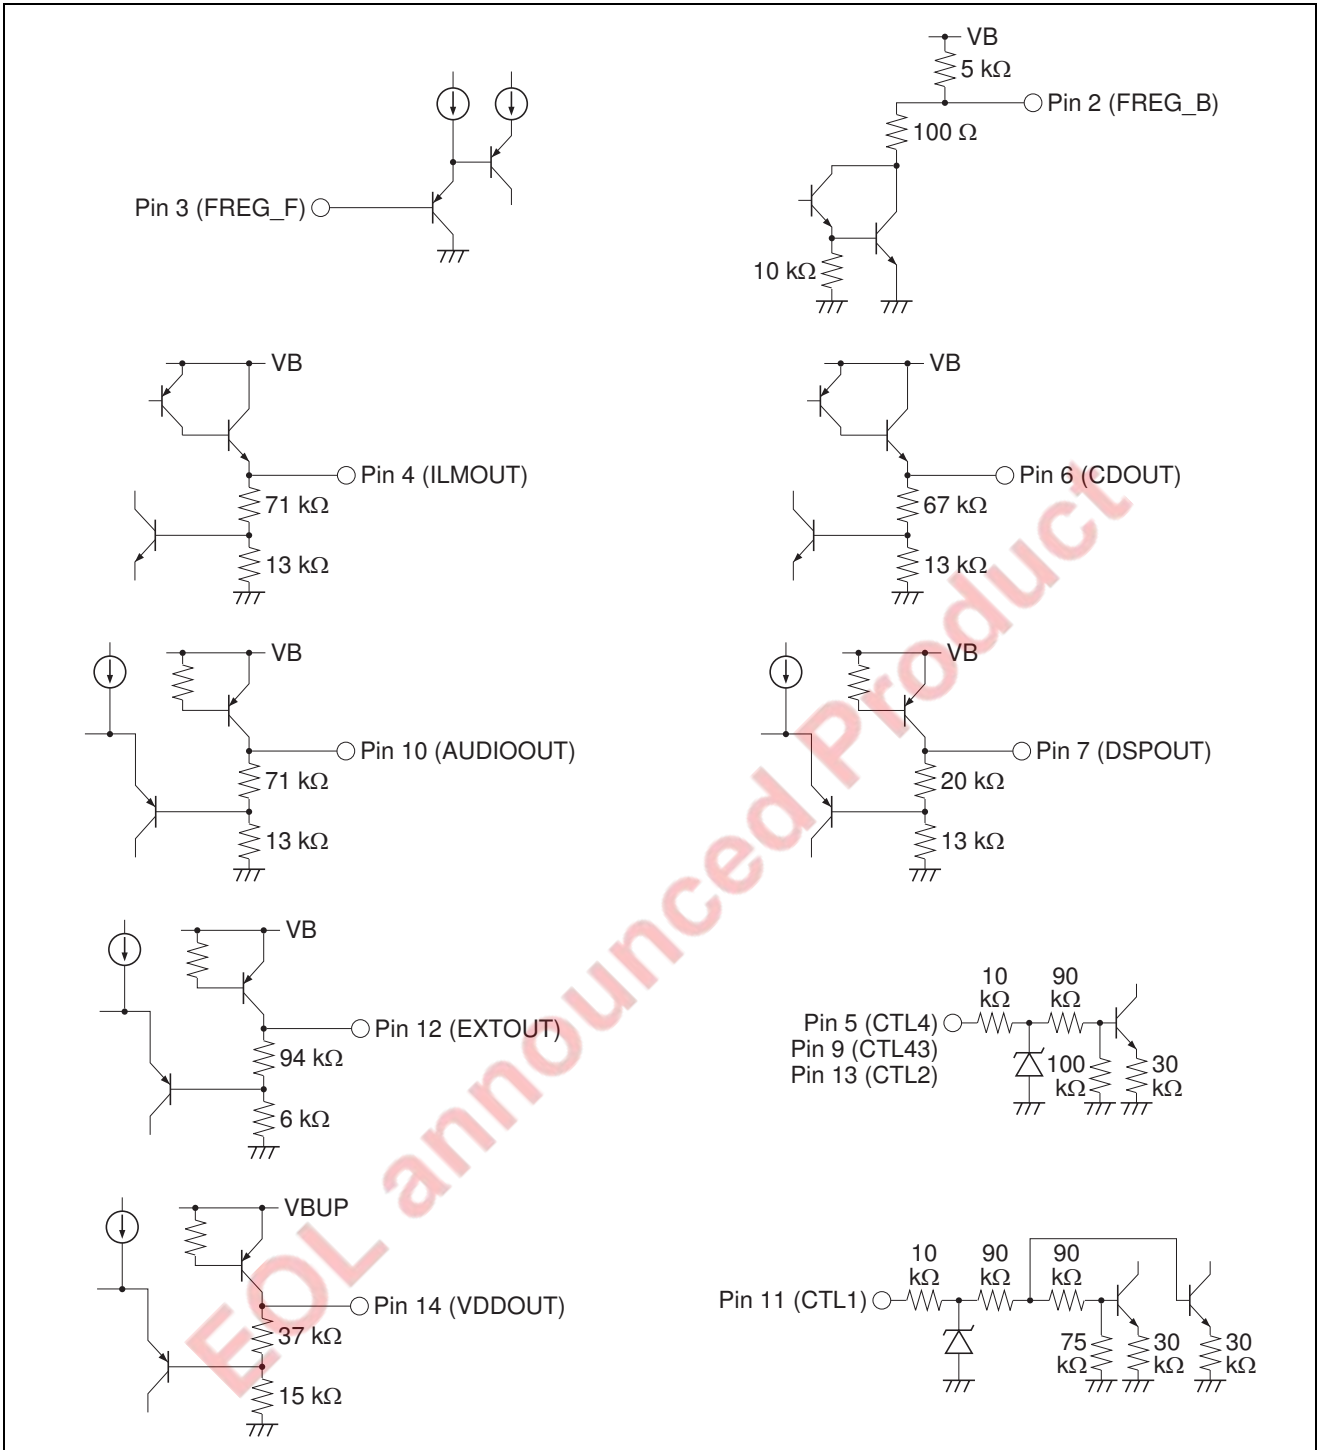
VB
5 kΩ
Pin 2 (FREG_B)
100 Ω
10 kΩ

Pin 3 (FREG_F)

VB
Pin 4 (ILMOUT)
71 kΩ
13 kΩ

VB
Pin 6 (CDOUT)
67 kΩ
13 kΩ

VB
Pin 10 (AUDIOOUT)
71 kΩ
13 kΩ

VB
Pin 7 (DSPOUT)
20 kΩ
13 kΩ

VB
Pin 12 (EXTOUT)
94 kΩ
6 kΩ

Pin 5 (CTL4)
Pin 9 (CTL43)
Pin 13 (CTL2)
10 kΩ
90 kΩ
100 kΩ
30 kΩ

VBUP
Pin 14 (VDDOUT)
37 kΩ
15 kΩ

Pin 11 (CTL1)
10 kΩ
90 kΩ
90 kΩ
75 kΩ
30 kΩ
30 kΩ

EOL announced Product